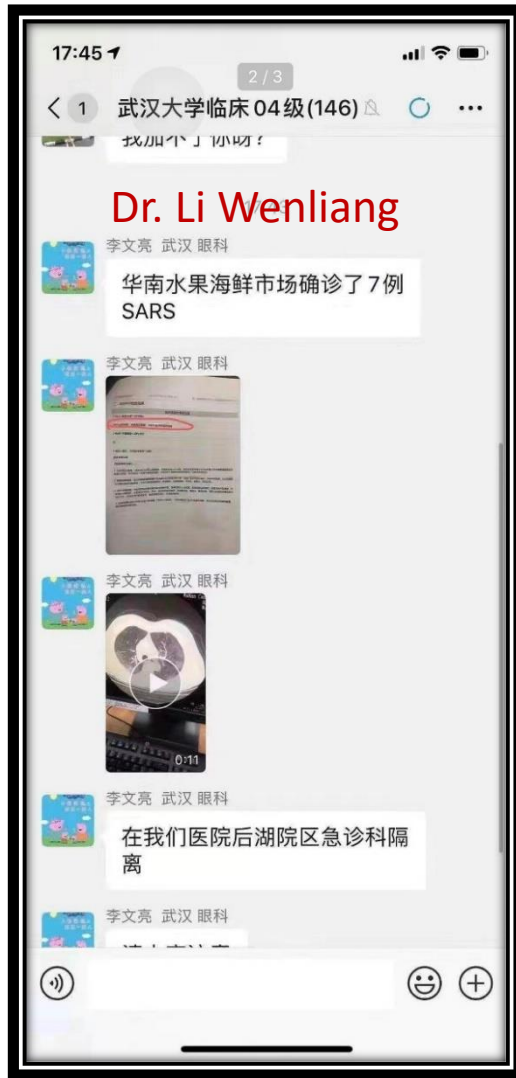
17:45

2 / 3

1 武汉大学临床04级(146)

我加不了你呀?

Dr. Li Wenliang

李文亮 武汉 眼科

华南水果海鲜市场确诊了7例SARS

李文亮 武汉 眼科

李文亮 武汉 眼科

0:11

李文亮 武汉 眼科

在我们医院后湖院区急诊科隔离

李文亮 武汉 眼科

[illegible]